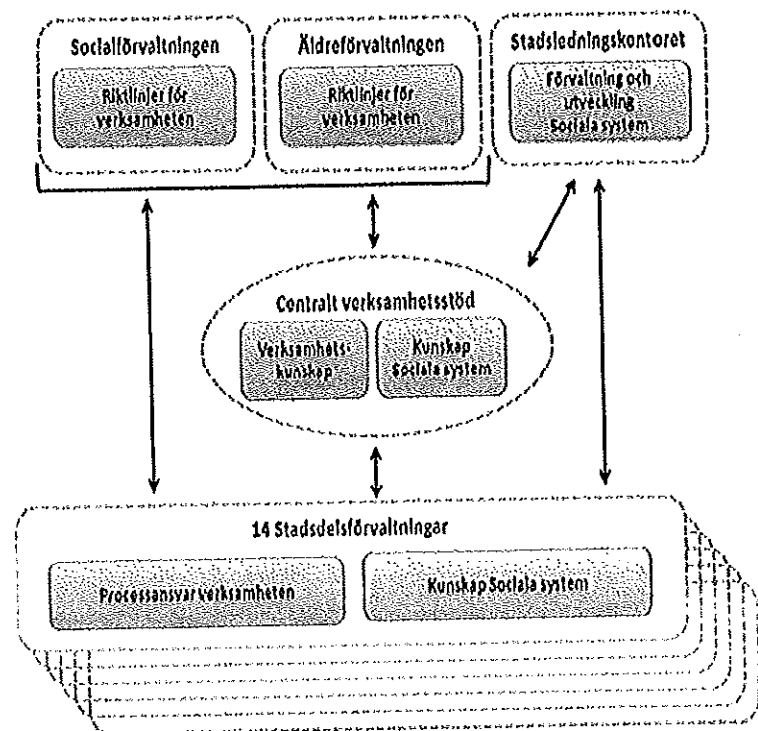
Socialförvaltningen

Riktlinjer för verksamheten

Äldreförvaltningen

Riktlinjer för verksamheten

Stadsledningskontoret

Förvaltning och utveckling Sociala system

Centralt verksamhetsstöd

Verksamhets-kunskap

Kunskap Sociala system

14 Stadsdelsförvaltningar

Processansvar verksamheten

Kunskap Sociala system